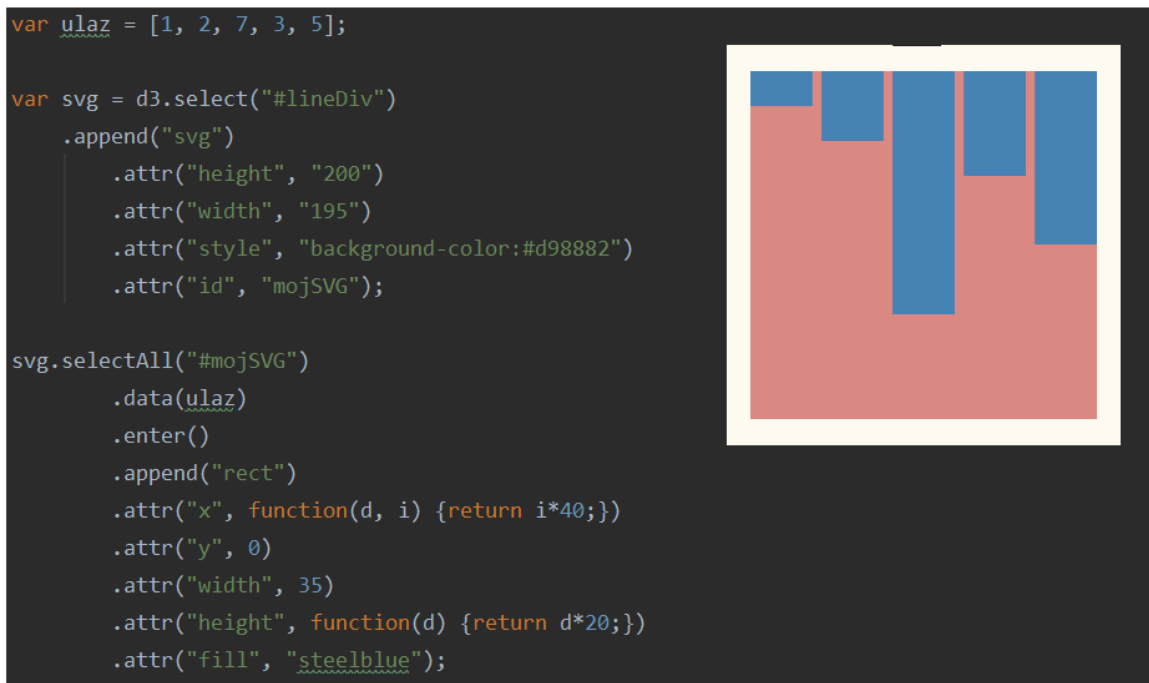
var ulaz = [1, 2, 7, 3, 5];

var svg = d3.select("#lineDiv")
    .append("svg")
        .attr("height", "200")
        .attr("width", "195")
        .attr("style", "background-color:#d98882")
        .attr("id", "mojSVG");

svg.selectAll("#mojSVG")
        .data(ulaz)
        .enter()
        .append("rect")
        .attr("x", function(d, i) {return i*40;})
        .attr("y", 0)
        .attr("width", 35)
        .attr("height", function(d) {return d*20;})
        .attr("fill", "steelblue");